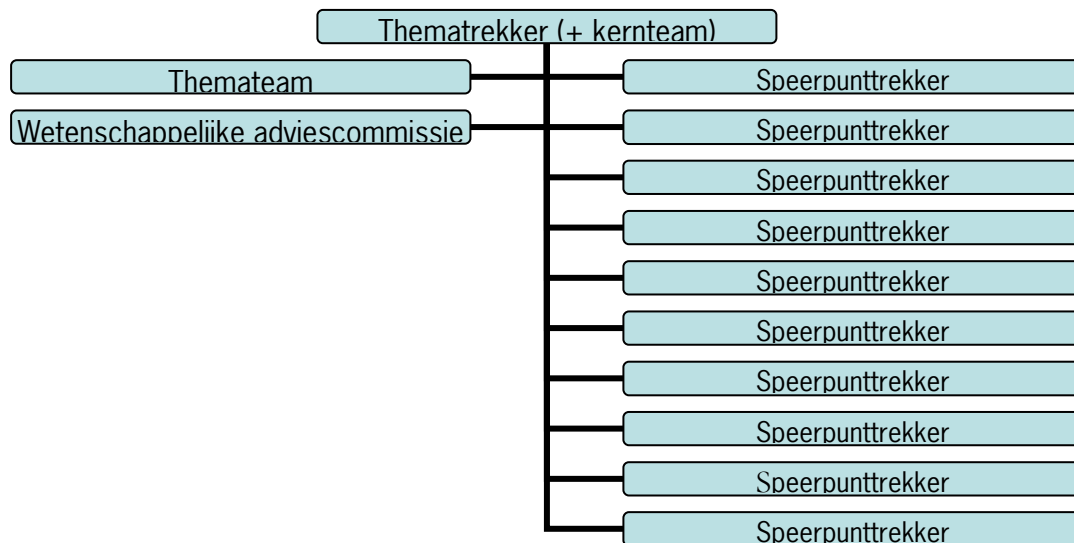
Thematrekker (+ kernteam)

Themateam

Wetenschappelijke adviescommissie

Speerpunttrekker

Speerpunttrekker

Speerpunttrekker

Speerpunttrekker

Speerpunttrekker

Speerpunttrekker

Speerpunttrekker

Speerpunttrekker

Speerpunttrekker

Speerpunttrekker